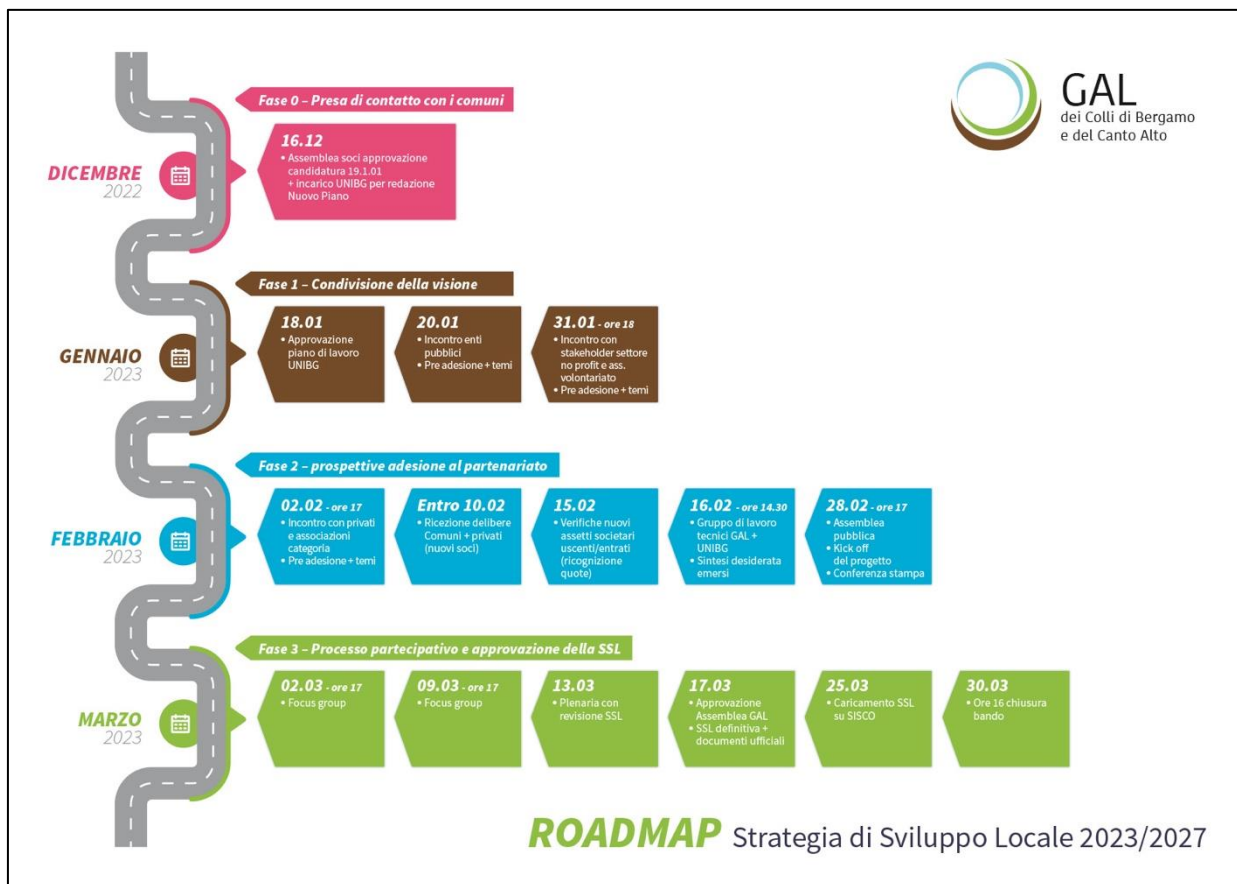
GAL
dei Colli di Bergamo
e del Canto Alto

Fase 0 – Presa di contatto con i comuni

DICEMBRE
2022

16.12
• Assemblea soci approvazione candidatura 19.1.01 + incarico UNIBG per redazione Nuovo Piano

Fase 1 – Condivisione della visione

GENNAIO
2023

18.01
• Approvazione piano di lavoro UNIBG

20.01
• Incontro enti pubblici
• Pre adesione + temi

31.01 - ore 18
• Incontro con stakeholder settore no profit e ass. volontariato
• Pre adesione + temi

Fase 2 – prospettive adesione al partenariato

FEBBRAIO
2023

02.02 - ore 17
• Incontro con privati e associazioni categoria
• Pre adesione + temi

Entro 10.02
• Ricezione delibere Comuni + privati (nuovi soci)

15.02
• Verifiche nuovi assetti societari uscenti/entrati (ricognizione quote)

16.02 - ore 14.30
• Gruppo di lavoro tecnici GAL + UNIBG
• Sintesi desiderata emersi

28.02 - ore 17
• Assemblea pubblica
• Kick off del progetto
• Conferenza stampa

Fase 3 – Processo partecipativo e approvazione della SSL

MARZO
2023

02.03 - ore 17
• Focus group

09.03 - ore 17
• Focus group

13.03
• Plenaria con revisione SSL

17.03
• Approvazione Assemblea GAL
• SSL definitiva + documenti ufficiali

25.03
• Caricamento SSL su SISCO

30.03
• Ore 16 chiusura bando

ROADMAP Strategia di Sviluppo Locale 2023/2027